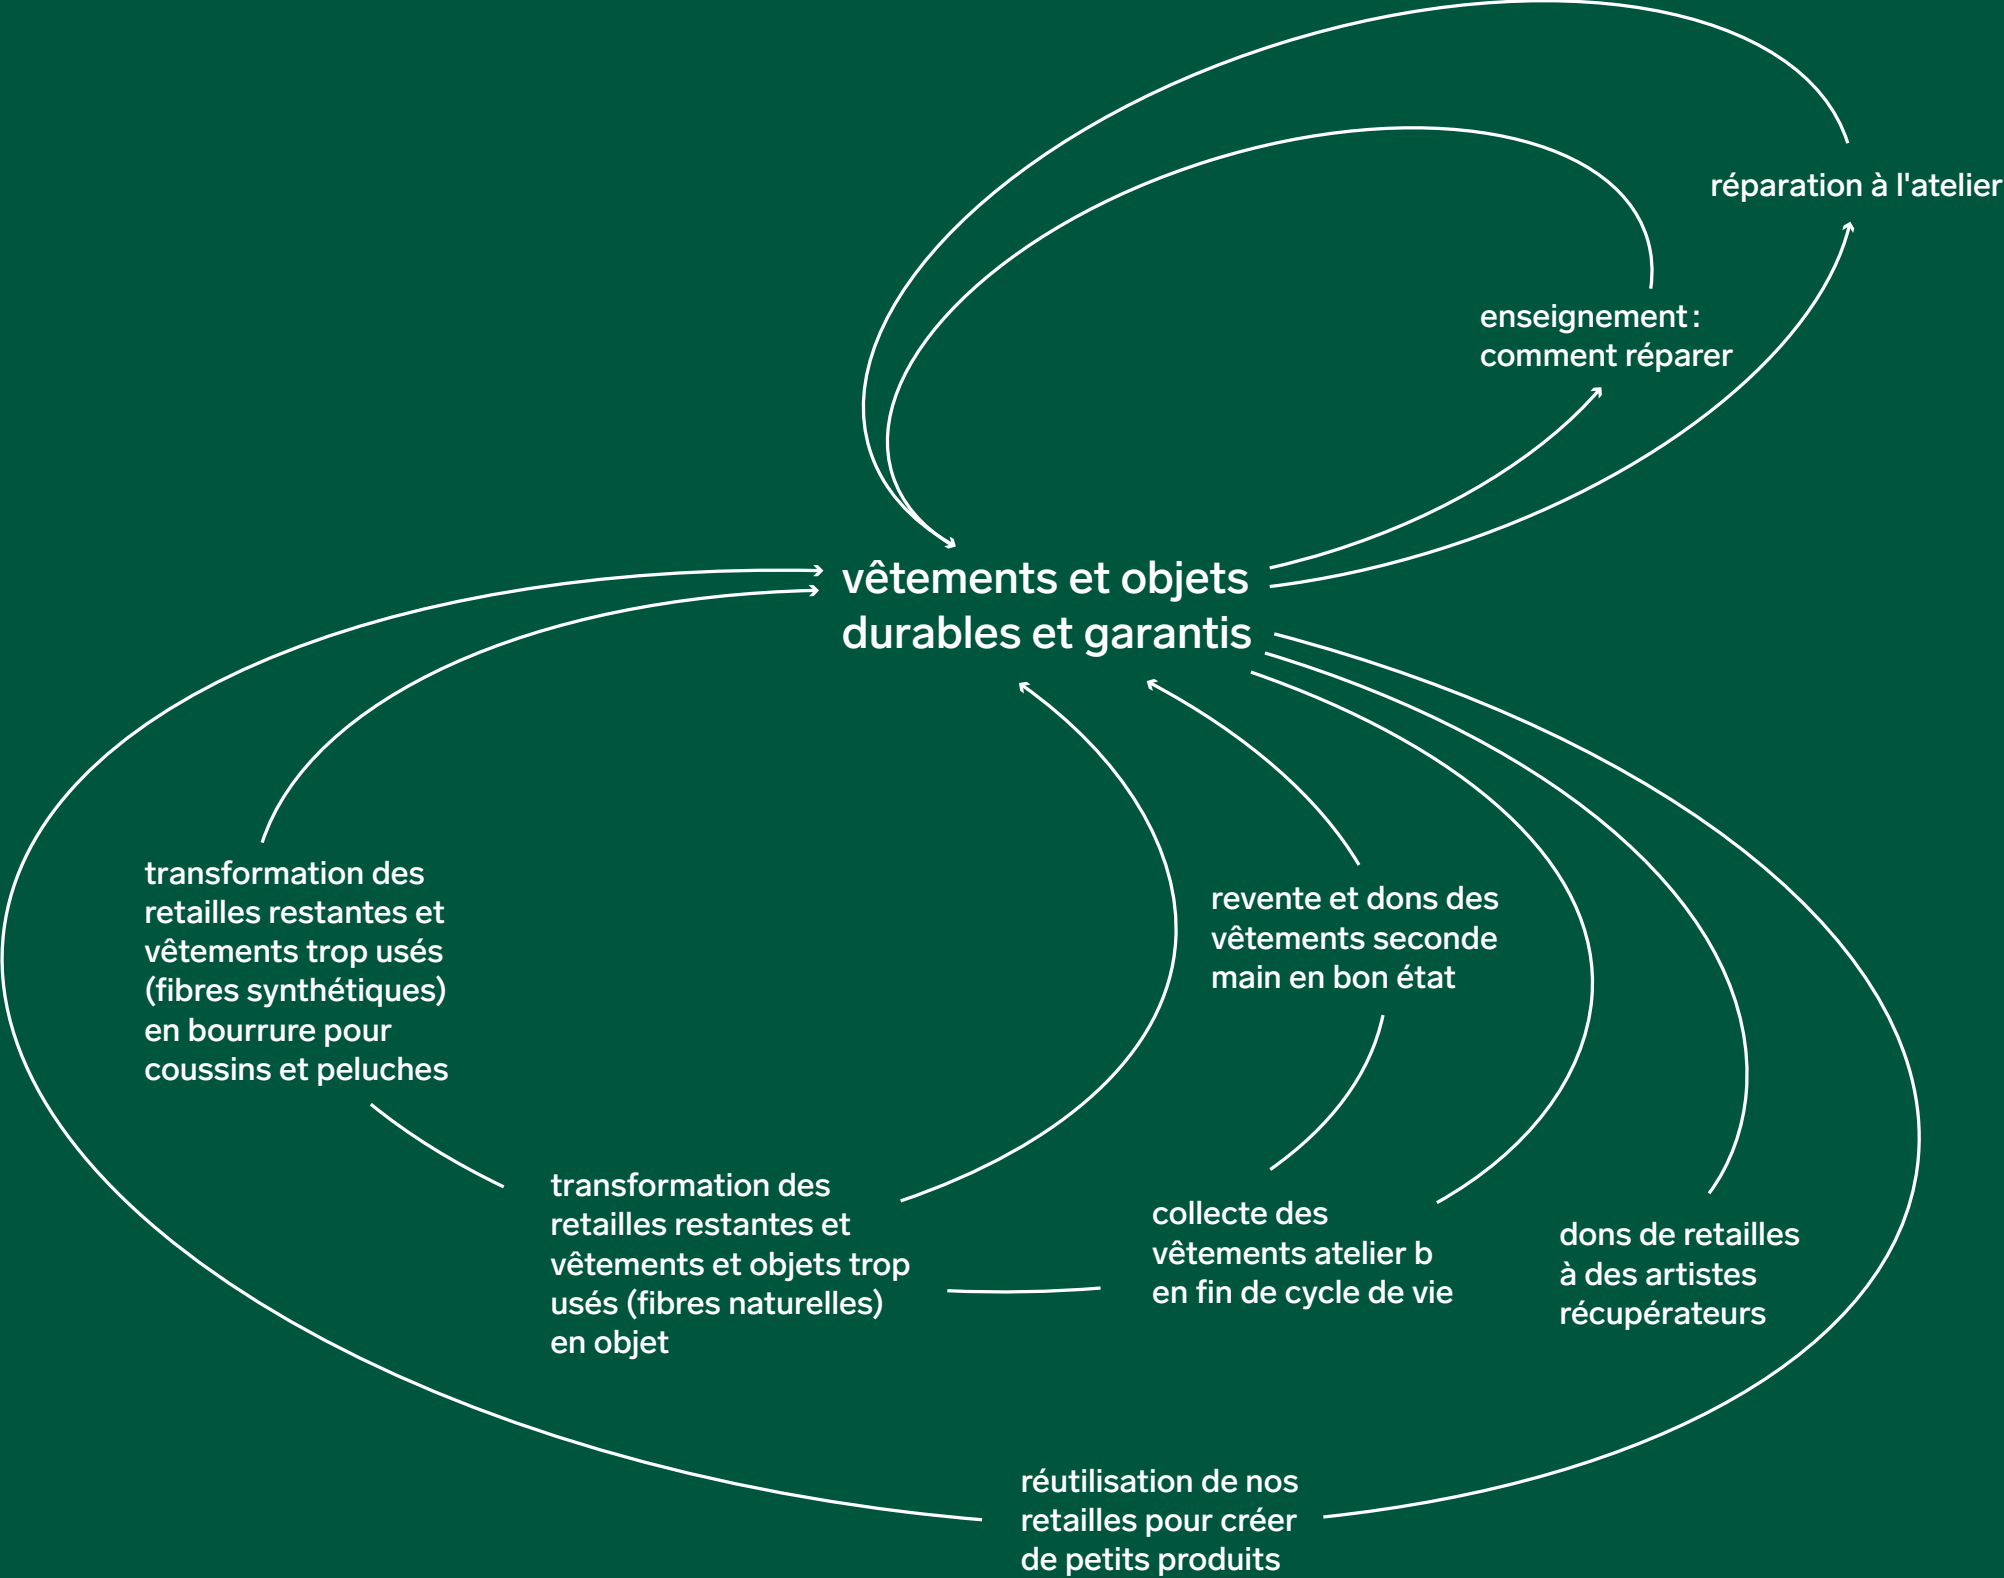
réparation à l'atelier

enseignement : comment réparer

vêtements et objets durables et garantis

transformation des retailles restantes et vêtements trop usés (fibres synthétiques) en bourrure pour coussins et peluches

revente et dons des vêtements seconde main en bon état

transformation des retailles restantes et vêtements et objets trop usés (fibres naturelles) en objet

collecte des vêtements atelier b en fin de cycle de vie

dons de retailles à des artistes récupérateurs

réutilisation de nos retailles pour créer de petits produits